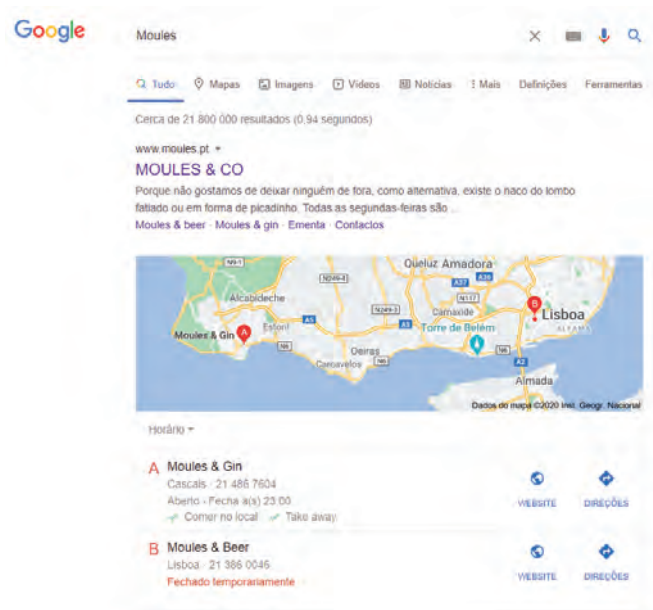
Google

Moules

Tudo Mapas Imagens Vídeos Notícias Mais Definições Ferramentas

Cerca de 21 800 000 resultados (0,94 segundos)

www.moules.pt
MOULES & CO
Porque não gostamos de deixar ninguém de fora, como alternativa, existe o naco do lombo fatiado ou em forma de picadinho. Todas as segundas-feiras são ...
Moules & beer · Moules & gin · Ementa · Contactos

N9-1
N249-3
Queluz Amadora
A36
A37
N117
Alcabideche
N249-3
Carnaxide
Lisboa
Moules & Gin
Estoril
A5
Torre de Belém
N6
Oeiras
Carcavelos
A2
Almada
Dados do mapa ©2020 Inst. Geogr. Nacional

Horário

A Moules & Gin
Cascais · 21 486 7604
Aberto · Fecha à(s) 23:00
Comer no local · Take away
WEBSITE DIREÇÕES

B Moules & Beer
Lisboa · 21 386 0046
Fechado temporariamente
WEBSITE DIREÇÕES